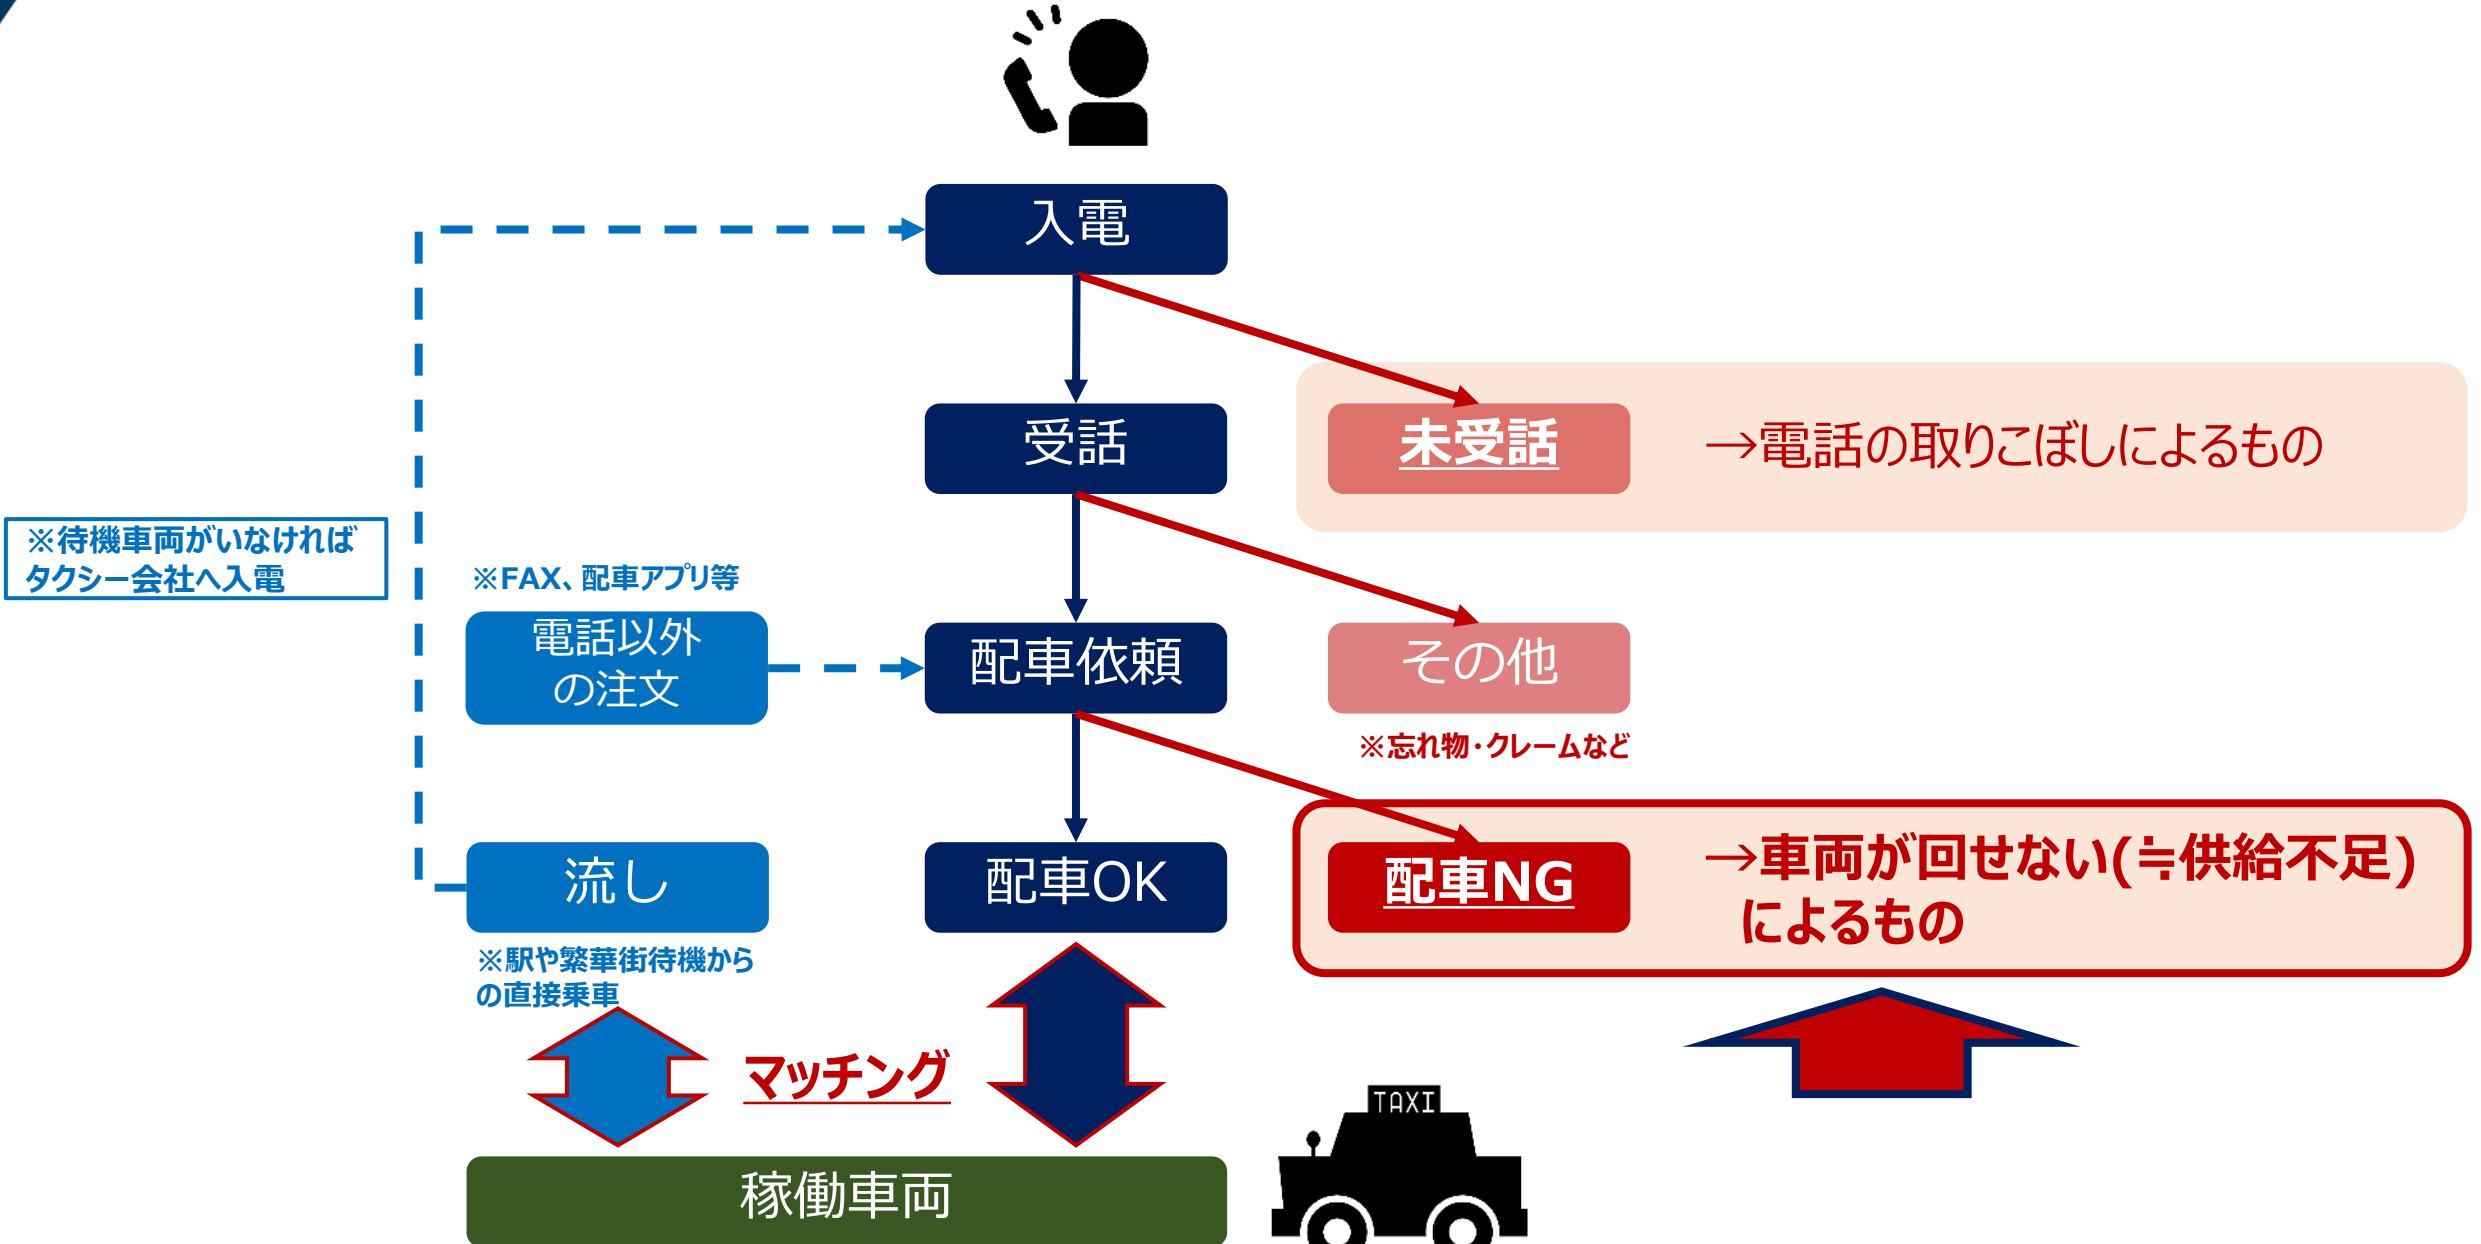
入電

受話

未受話

→電話の取りこぼしによるもの

※待機車両がいなければタクシー会社へ入電

※FAX、配車アプリ等

電話以外の注文

配車依頼

その他

※忘れ物・クレームなど

流し

配車OK

配車NG

→車両が回せない(≒供給不足)によるもの

※駅や繁華街待機からの直接乗車

マッチング

TAXI

稼働車両